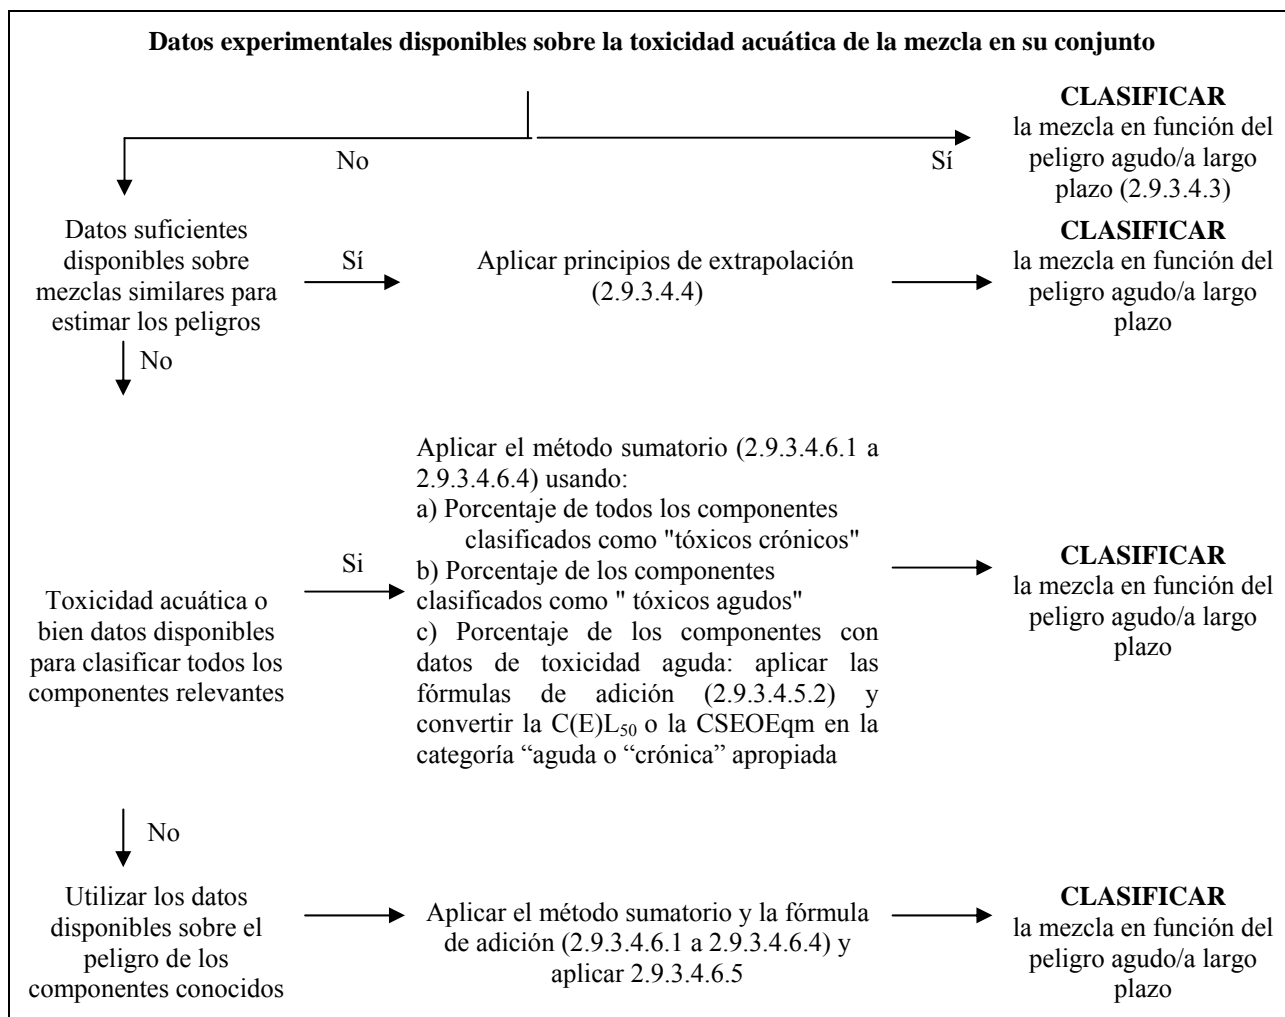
Datos experimentales disponibles sobre la toxicidad acuática de la mezcla en su conjunto

No

Sí

CLASIFICAR
la mezcla en función del peligro agudo/a largo plazo (2.9.3.4.3)

Datos suficientes disponibles sobre mezclas similares para estimar los peligros

Sí

Aplicar principios de extrapolación (2.9.3.4.4)

CLASIFICAR
la mezcla en función del peligro agudo/a largo plazo

No

Toxicidad acuática o bien datos disponibles para clasificar todos los componentes relevantes

Si

Aplicar el método sumatorio (2.9.3.4.6.1 a 2.9.3.4.6.4) usando:
a) Porcentaje de todos los componentes clasificados como "tóxicos crónicos"
b) Porcentaje de los componentes clasificados como " tóxicos agudos"
c) Porcentaje de los componentes con datos de toxicidad aguda: aplicar las fórmulas de adición (2.9.3.4.5.2) y convertir la C(E)$L_{50}$ o la CSEOEqm en la categoría "aguda o "crónica" apropiada

CLASIFICAR
la mezcla en función del peligro agudo/a largo plazo

No

Utilizar los datos disponibles sobre el peligro de los componentes conocidos

Aplicar el método sumatorio y la fórmula de adición (2.9.3.4.6.1 a 2.9.3.4.6.4) y aplicar 2.9.3.4.6.5

CLASIFICAR
la mezcla en función del peligro agudo/a largo plazo